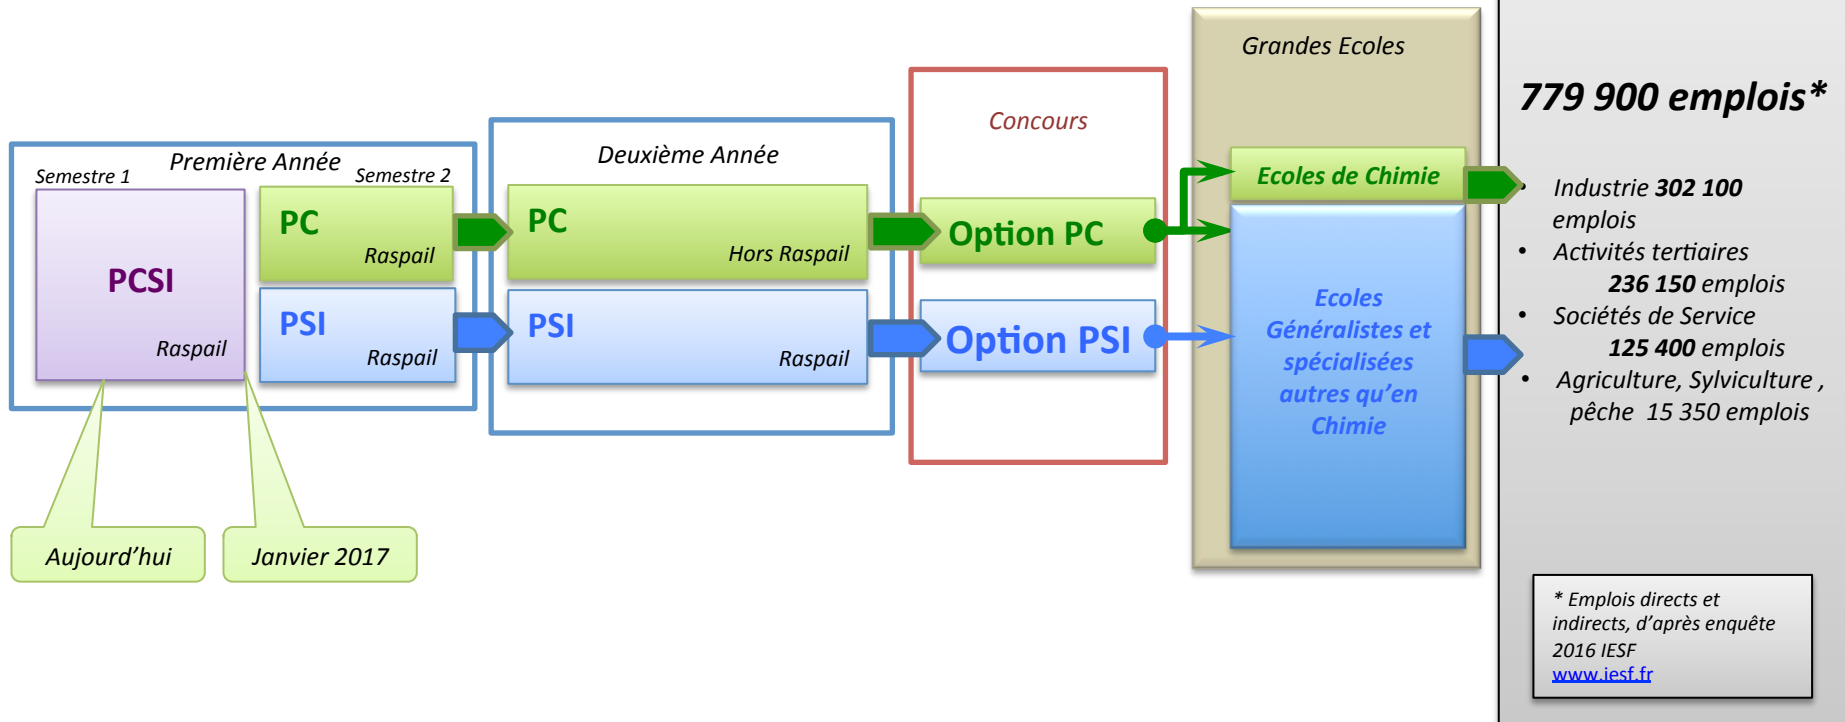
Première Année
Semestre 1
Semestre 2
PCSI
Raspail
PC
Raspail
PSI
Raspail
Deuxième Année
PC
Hors Raspail
PSI
Raspail
Concours
Option PC
Option PSI
Grandes Ecoles
Ecoles de Chimie
Ecoles Généralistes et spécialisées autres qu'en Chimie
Aujourd'hui
Janvier 2017

779 900 emplois*

• Industrie **302 100** emplois
• Activités tertiaires **236 150** emplois
• Sociétés de Service **125 400** emplois
• Agriculture, Sylviculture , pêche 15 350 emplois

* Emplois directs et indirects, d'après enquête 2016 IESF
www.iesf.fr